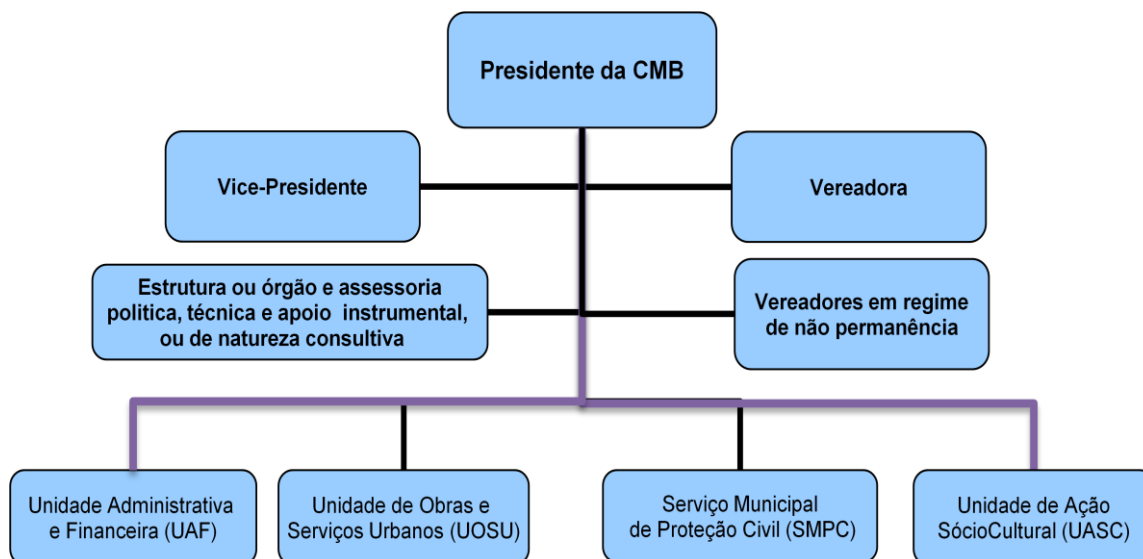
Presidente da CMB

Vice-Presidente

Vereadora

Estrutura ou órgão e assessoria politica, técnica e apoio instrumental, ou de natureza consultiva

Vereadores em regime de não permanência

Unidade Administrativa e Financeira (UAF)

Unidade de Obras e Serviços Urbanos (UOSU)

Serviço Municipal de Proteção Civil (SMPC)

Unidade de Ação SócioCultural (UASC)